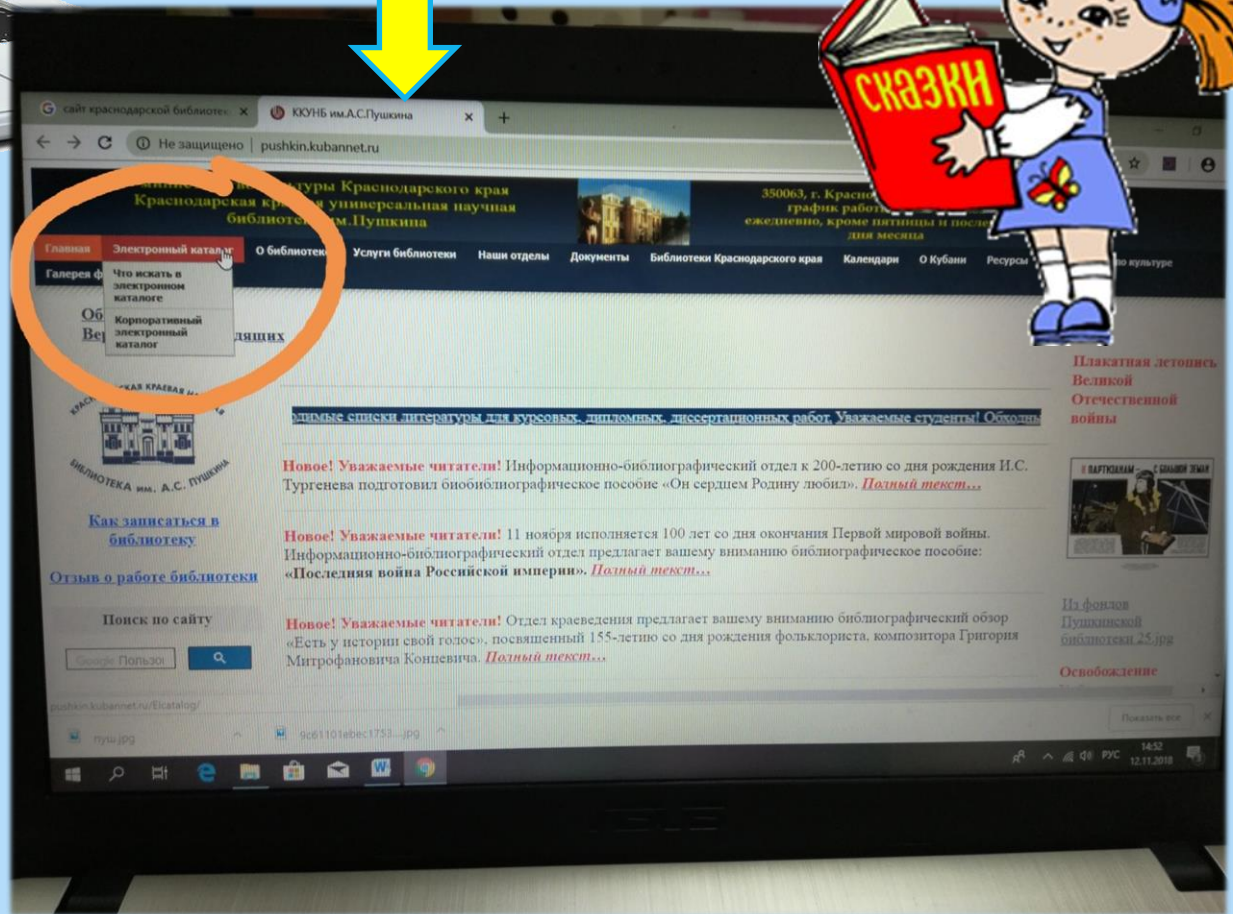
сайт краснодарской библиоте...
ККУНБ им.А.С.Пушкина
Не защищено | pushkin.kubannet.ru

СКАЗКИ

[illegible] культуры Краснодарского края
Краснодарская кр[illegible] универсальная научная
библиот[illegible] им.Пушкина

350063, г. Красно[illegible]
график работ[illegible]
ежедневно, кроме пятницы и после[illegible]
дня месяца

Главная | Электронный каталог | О библиотеке | Услуги библиотеки | Наши отделы | Документы | Библиотеки Краснодарского края | Календари | О Кубани | Ресурсы | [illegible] культуре
Галерея ф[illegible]

Что искать в электронном каталоге
Корпоративный электронный каталог

Об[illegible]
Ве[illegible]дящих

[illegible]мые списки литературы для курсовых, дипломных, диссертационных работ. Уважаемые студенты! Обходи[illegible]

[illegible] КРАЕВАЯ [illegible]
БИБЛИОТЕКА им. А.С. ПУШКИНА

Как записаться в библиотеку

Отзыв о работе библиотеки

Поиск по сайту

Google Пользо

Новое! Уважаемые читатели! Информационно-библиографический отдел к 200-летию со дня рождения И.С. Тургенева подготовил биобиблиографическое пособие «Он сердцем Родину любил». Полный текст…

Новое! Уважаемые читатели! 11 ноября исполняется 100 лет со дня окончания Первой мировой войны. Информационно-библиографический отдел предлагает вашему вниманию библиографическое пособие: «Последняя война Российской империи». Полный текст…

Новое! Уважаемые читатели! Отдел краеведения предлагает вашему вниманию библиографический обзор «Есть у истории свой голос», посвященный 155-летию со дня рождения фольклориста, композитора Григория Митрофановича Концевича. Полный текст…

Плакатная летопись Великой Отечественной войны

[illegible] ПАРТИЗАНАМ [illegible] С БОЛЬШОЙ ЗЕМЛИ

Из фондов Пушкинской библиотеки 25.jpg

Освобождение

pushkin.kubannet.ru/Ecatalog/

пуш.jpg
9c61101ebec1753....jpg
Показать все

РУС 14:52 12.11.2018